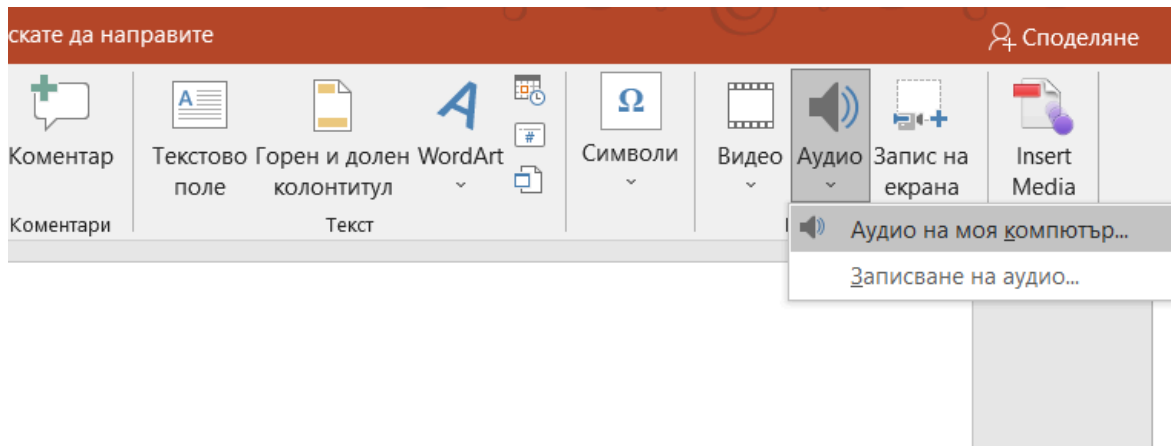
скате да направите

Споделяне

Коментар

Коментари

Текстово поле

Горен и долен колонтитул

WordArt

Текст

Символи

Видео

Аудио

Запис на екрана

Insert Media

Аудио на моя компютър...

Записване на аудио...